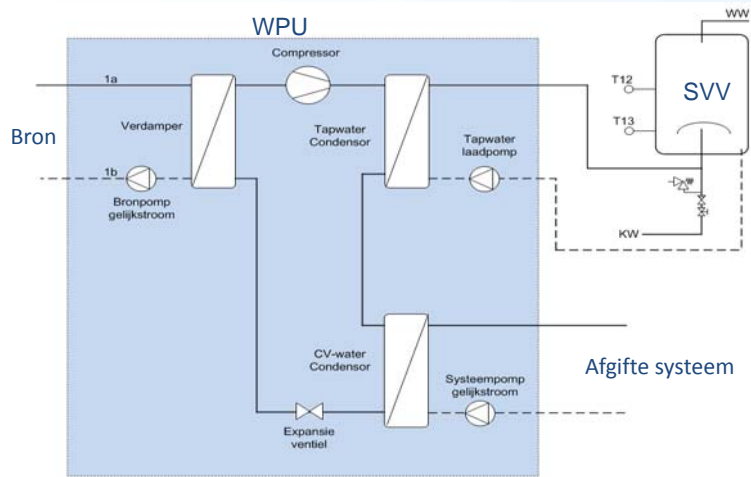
WPU

Compressor

1a

Verdamper

Bron

1b

Bronpomp gelijkstroom

Tapwater Condensor

Tapwater laadpomp

WW

T12

SVV

T13

KW

CV-water Condensor

Afgifte systeem

Systeempomp gelijkstroom

Expansie ventiel